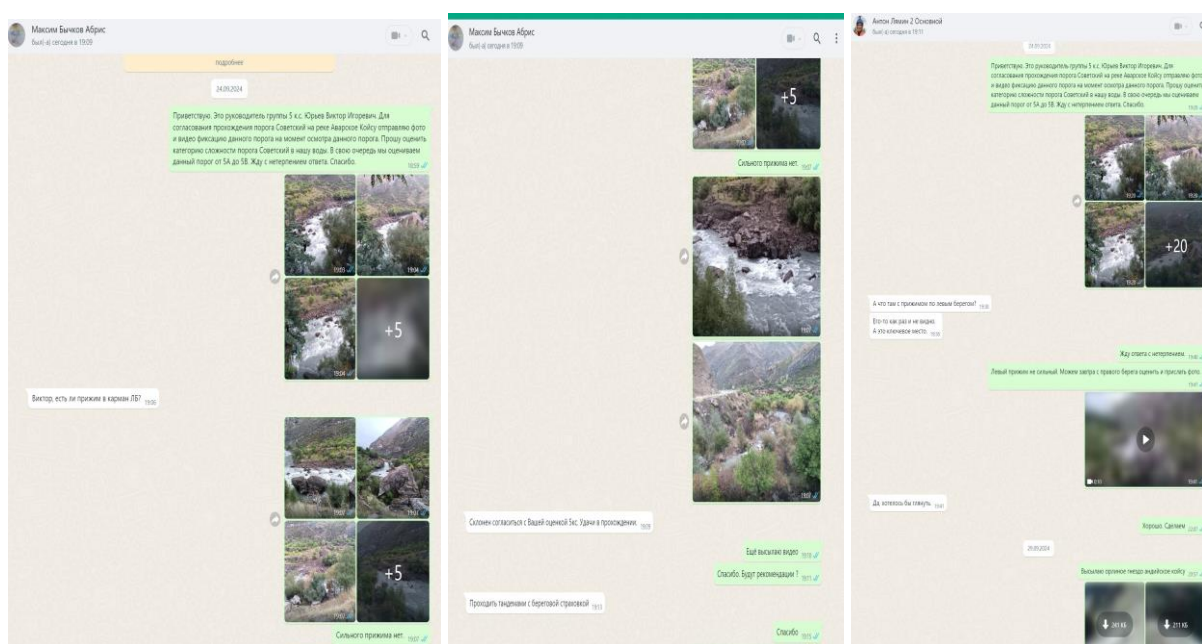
Максим Бычков Абрис
был(-а) сегодня в 19:09

подробнее

24.09.2024

Приветствую. Это руководитель группы 5 к.с. Юрьев Виктор Игоревич. Для согласования прохождения порога Советский на реке Аварское Койсу отправляю фото и видео фиксацию данного порога на момент осмотра данного порога. Прошу оценить категорию сложности порога Советский в нашу воду. В свою очередь мы оцениваем данный порог от 5А до 5Б. Жду с нетерпением ответа. Спасибо. 19:59

19:03 19:04

19:04 +5

Виктор, есть ли прижим в кармане ЛБ? 19:06

19:07 19:07

19:07 +5

Сильного прижима нет. 19:07

Максим Бычков Абрис
был(-а) сегодня в 19:09

+5

Сильного прижима нет. 19:07

19:07

19:07

Склонен согласиться с Вашей оценкой 5кс. Удачи в прохождении. 19:09

Ещё высылаю видео 19:10

Спасибо. Будут рекомендации ? 19:11

Проходить тандемами с береговой страховкой 19:13

Спасибо 19:15

Антон Лямин 2 Основной
был(-а) сегодня в 19:11

24.09.2024

Приветствую. Это руководитель группы 5 к.с. Юрьев Виктор Игоревич. Для согласования прохождения порога Советский на реке Аварское Койсу отправляю фото и видео фиксацию данного порога на момент осмотра данного порога. Прошу оценить категорию сложности порога Советский в нашу воду. В свою очередь мы оцениваем данный порог от 5А до 5Б. Жду с нетерпением ответа. Спасибо. 19:09

+20

А что там с прижимом по левым берегом? 19:38

Его-то как раз и не видно.
А это ключевое место. 19:39

Жду ответа с нетерпением. 19:40

Левый прижим не сильный. Можем завтра с правого берега оценить и прислать фото. 19:41

Да, хотелось бы глянуть 19:41

Хорошо. Сделаем 19:41

25.09.2024

Высылаю прижим гнездо андийское койсу 19:57

241 КБ 211 КБ